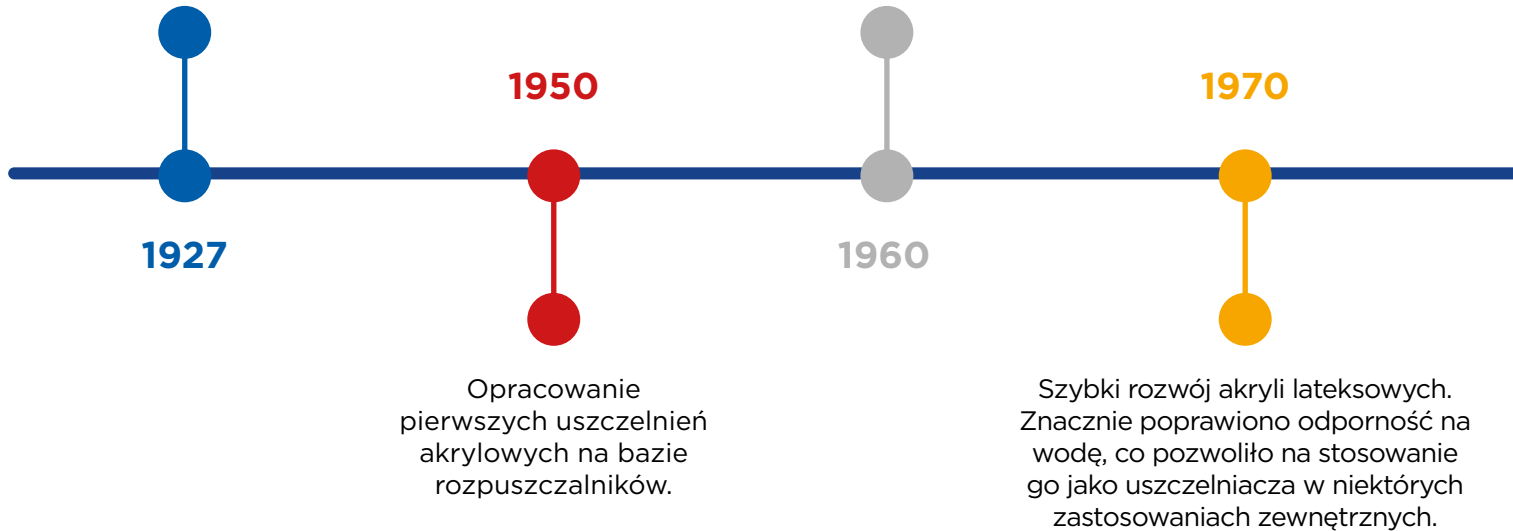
1950

1970

1927

1960

Opracowanie pierwszych uszczelnień akrylowych na bazie rozpuszczalników.

Szybki rozwój akryli lateksowych. Znacznie poprawiono odporność na wodę, co pozwoliło na stosowanie go jako uszczelniacza w niektórych zastosowaniach zewnętrznych.